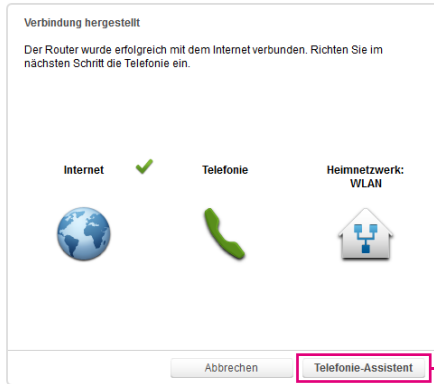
Verbindung hergestellt

Der Router wurde erfolgreich mit dem Internet verbunden. Richten Sie im nächsten Schritt die Telefonie ein.

Internet

Telefonie

Heimnetzwerk: WLAN

Abbrechen

Telefonie-Assistent